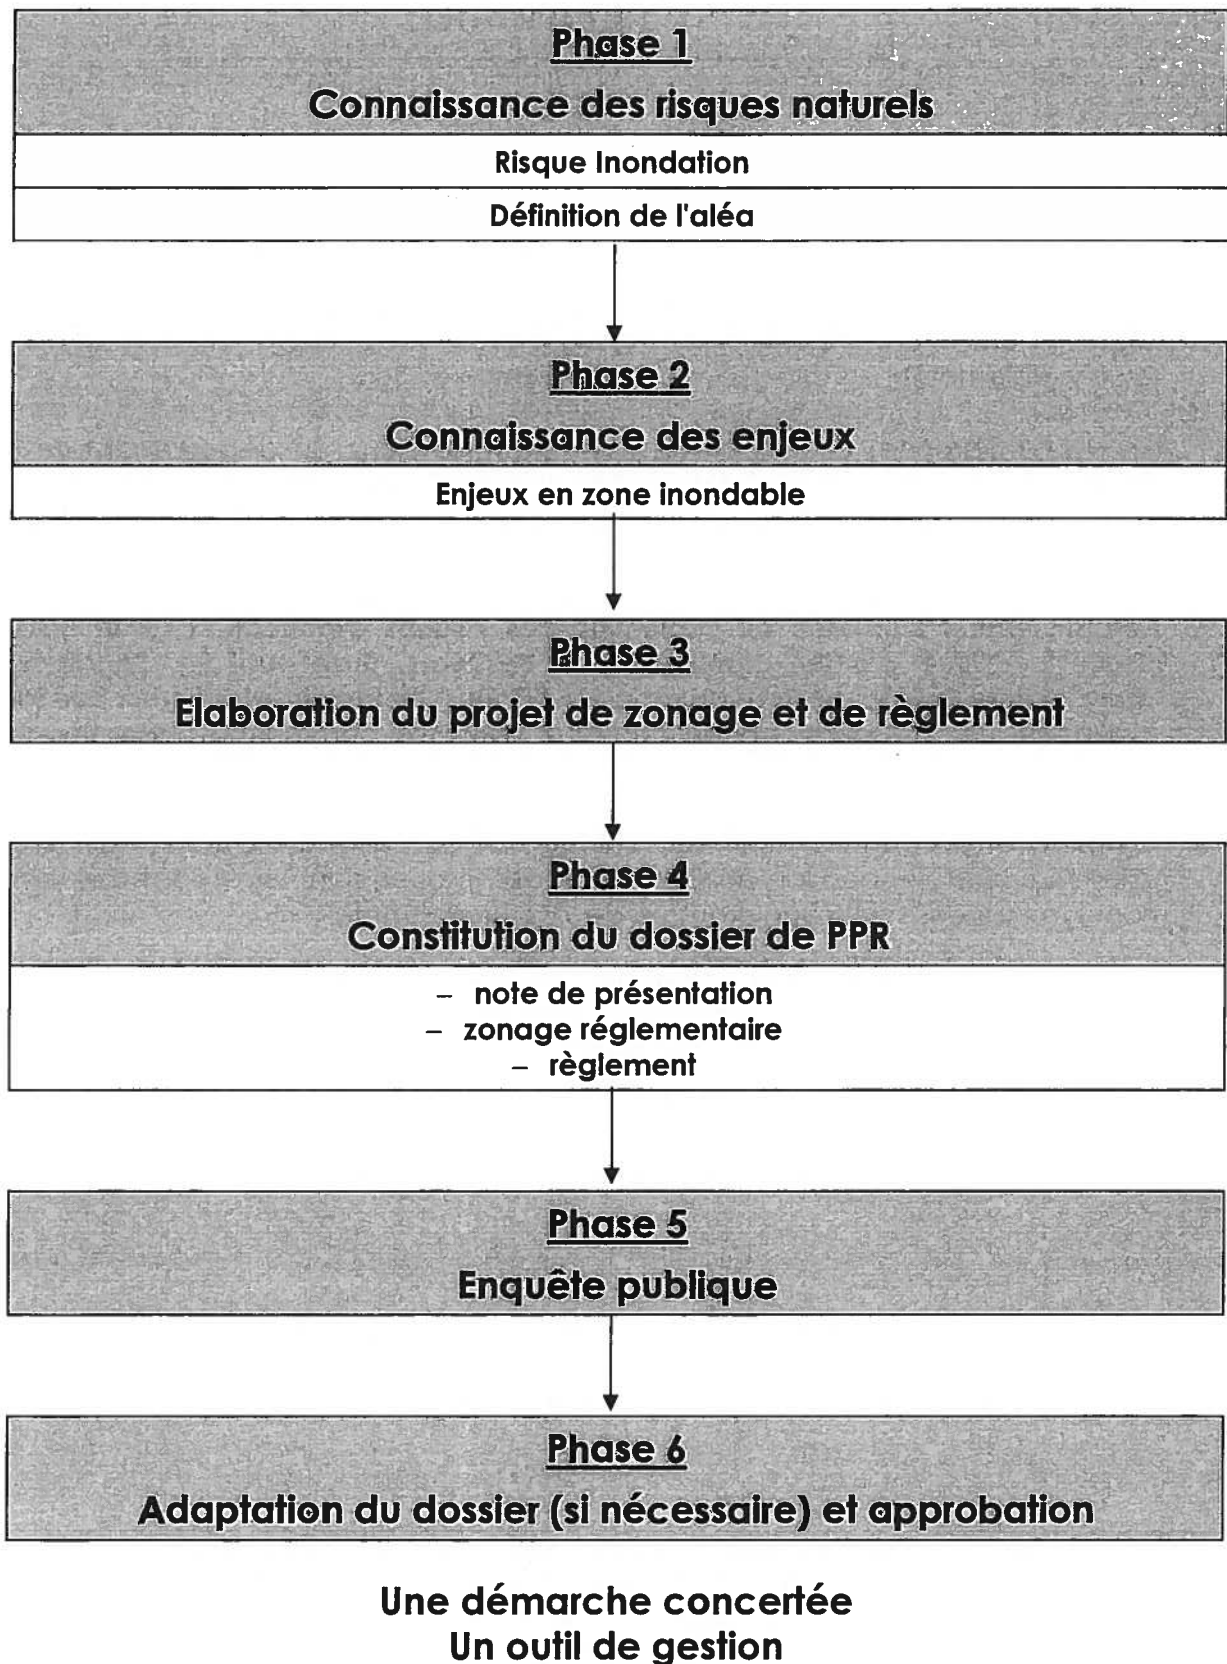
Phase 1

Connaissance des risques naturels

Risque Inondation

Définition de l'aléa

Phase 2

Connaissance des enjeux

Enjeux en zone inondable

Phase 3

Elaboration du projet de zonage et de règlement

Phase 4

Constitution du dossier de PPR

– note de présentation
– zonage réglementaire
– règlement

Phase 5

Enquête publique

Phase 6

Adaptation du dossier (si nécessaire) et approbation

Une démarche concertée
Un outil de gestion